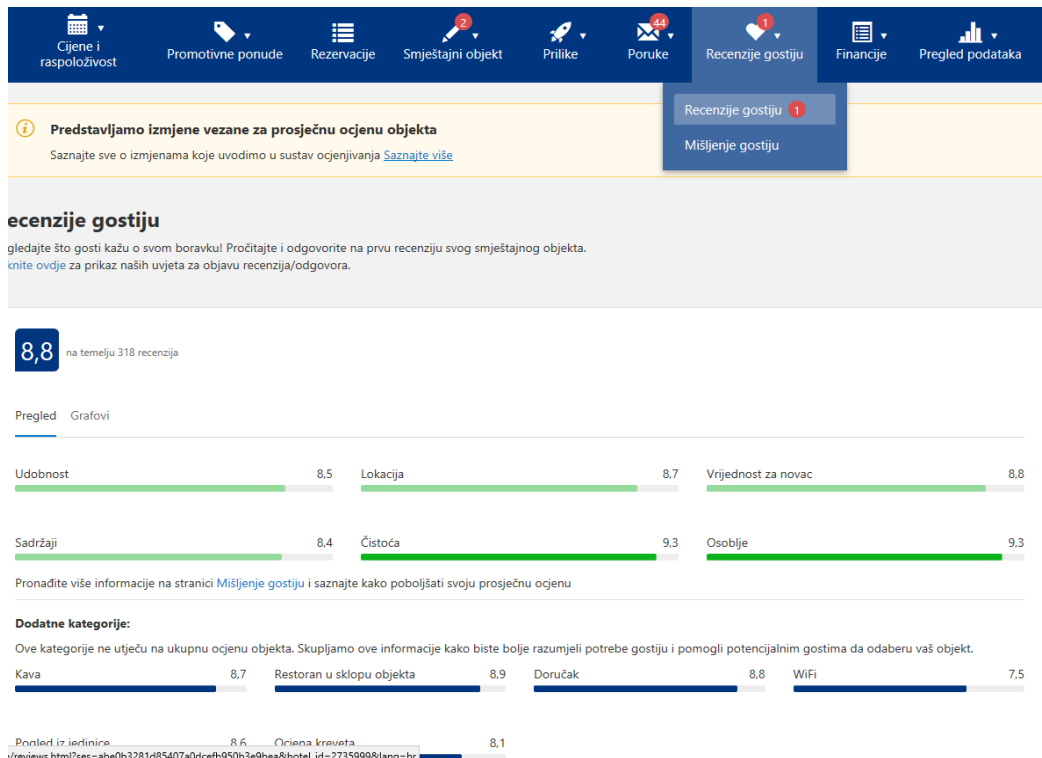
Cijene i raspoloživost | Promotivne ponude | Rezervacije | 2 Smještajni objekt | Prilike | 44 Poruke | 1 Recenzije gostiju | Financije | Pregled podataka

Recenzije gostiju 1
Mišljenje gostiju

Predstavljamo izmjene vezane za prosječnu ocjenu objekta
Saznajte sve o izmjenama koje uvodimo u sustav ocjenjivanja Saznajte više

ecenzije gostiju
gledajte što gosti kažu o svom boravku! Pročitajte i odgovorite na prvu recenziju svog smještajnog objekta.
knite ovdje za prikaz naših uvjeta za objavu recenzija/odgovora.

8,8 na temelju 318 recenzija

Pregled Grafovi

Udobnost 8,5
Lokacija 8,7
Vrijednost za novac 8,8
Sadržaji 8,4
Čistoća 9,3
Osoblje 9,3

Pronađite više informacije na stranici Mišljenje gostiju i saznajte kako poboljšati svoju prosječnu ocjenu

Dodatne kategorije:
Ove kategorije ne utječu na ukupnu ocjenu objekta. Skupljamo ove informacije kako biste bolje razumjeli potrebe gostiju i pomogli potencijalnim gostima da odaberu vaš objekt.

Kava 8,7
Restoran u sklopu objekta 8,9
Doručak 8,8
WiFi 7,5
Pogled iz jedinice 8,6
Ocjena kreveta 8,1

/reviews.html?ses=abe0b3281d85407a0dcefb950b3e9bea&hotel_id=2735999&lang=hr